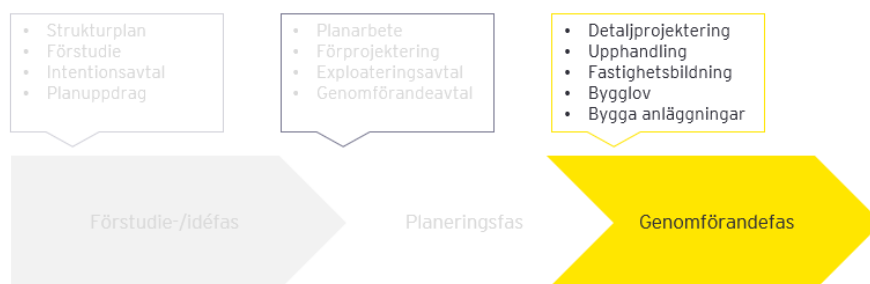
- Strukturplan
- Förstudie
- Intentionsavtal
- Planuppdrag

- Planarbete
- Förprojektering
- Exploateringsavtal
- Genomförandeavtal

- Detaljprojektering
- Upphandling
- Fastighetsbildning
- Bygglov
- Bygga anläggningar

Förstudie-/idéfas

Planeringsfas

Genomförandefas